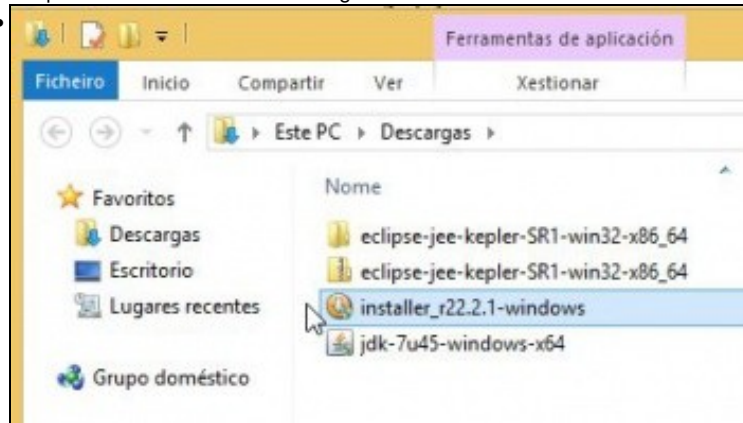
Ferramentas de aplicación

Ficheiro | Inicio | Compartir | Ver | Xestionar

Este PC ▸ Descargas ▸

Favoritos
Descargas
Escritorio
Lugares recentes

Grupo doméstico

Nome
eclipse-jee-kepler-SR1-win32-x86_64
eclipse-jee-kepler-SR1-win32-x86_64
installer_r22.2.1-windows
jdk-7u45-windows-x64